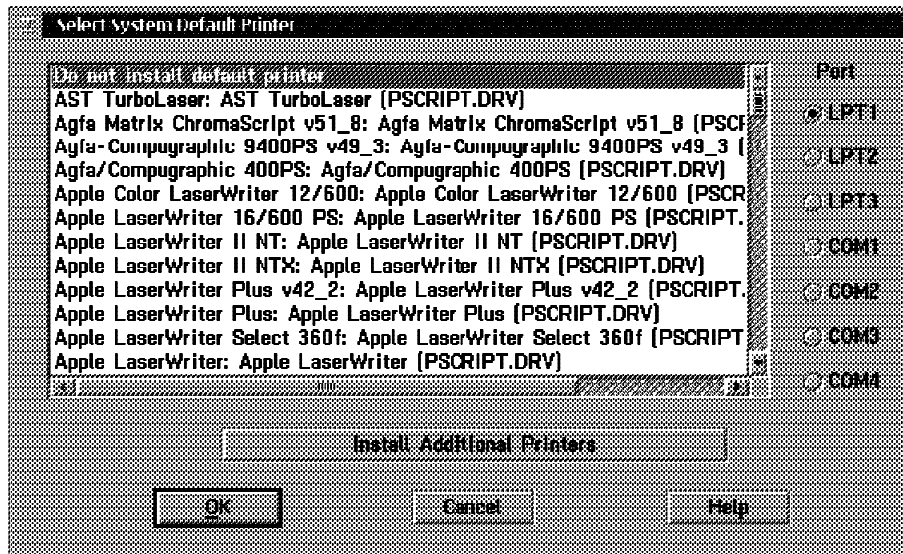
Select System Default Printer

Do not install default printer
AST TurboLaser: AST TurboLaser (PSCRIPT.DRV)
Agfa Matrix ChromaScript v51_8: Agfa Matrix ChromaScript v51_8 (PSCI
Agfa-Compugraphic 9400PS v49_3: Agfa-Compugraphic 9400PS v49_3 (
Agfa/Compugraphic 400PS: Agfa/Compugraphic 400PS (PSCRIPT.DRV)
Apple Color LaserWriter 12/600: Apple Color LaserWriter 12/600 (PSCR
Apple LaserWriter 16/600 PS: Apple LaserWriter 16/600 PS (PSCRIPT.
Apple LaserWriter II NT: Apple LaserWriter II NT (PSCRIPT.DRV)
Apple LaserWriter II NTX: Apple LaserWriter II NTX (PSCRIPT.DRV)
Apple LaserWriter Plus v42_2: Apple LaserWriter Plus v42_2 (PSCRIPT.
Apple LaserWriter Plus: Apple LaserWriter Plus (PSCRIPT.DRV)
Apple LaserWriter Select 360f: Apple LaserWriter Select 360f (PSCRIPT
Apple LaserWriter: Apple LaserWriter (PSCRIPT.DRV)

Port
LPT1
LPT2
LPT3
COM1
COM2
COM3
COM4

Install Additional Printers

OK
Cancel
Help